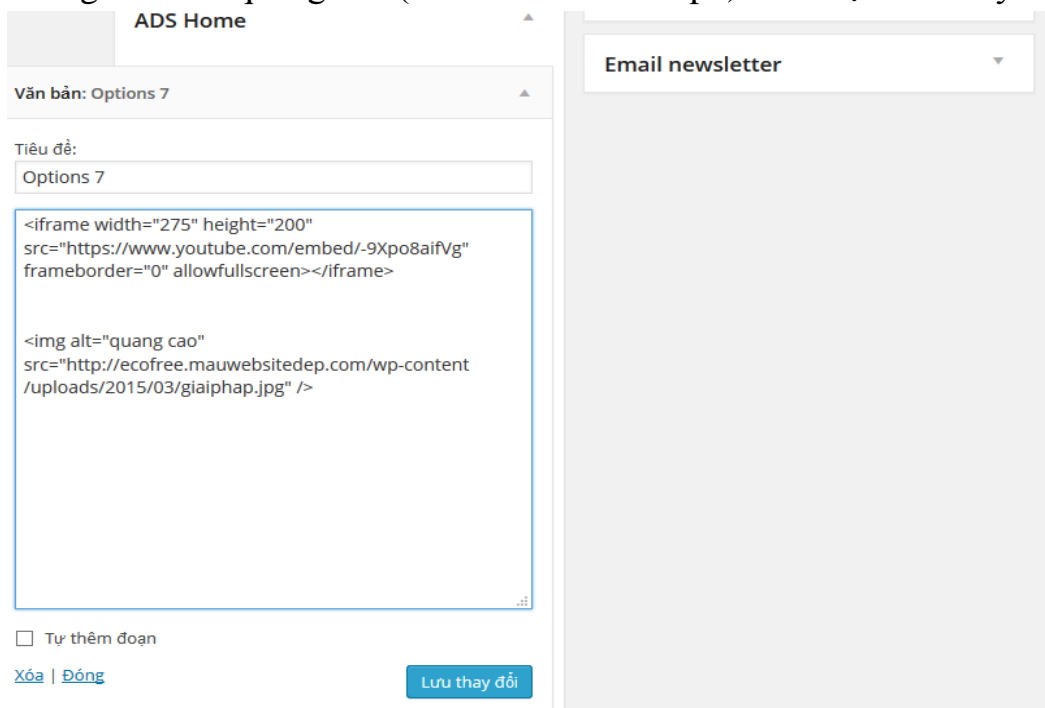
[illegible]

ADS Home

Email newsletter

Văn bản: Options 7

Tiêu đề:

Options 7

<iframe width="275" height="200" src="https://www.youtube.com/embed/-9Xpo8aifVg" frameborder="0" allowfullscreen></iframe>

<img alt="quang cao" src="http://ecofree.mauwebsitedep.com/wp-content/uploads/2015/03/giaiphap.jpg" />

Tự thêm đoạn

Xóa | Đóng

Lưu thay đổi